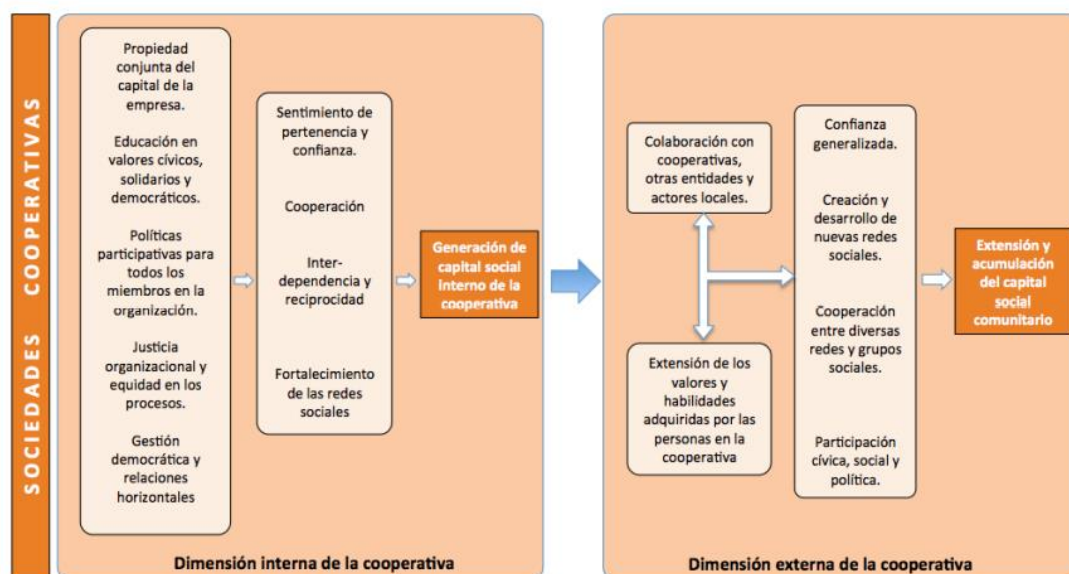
SOCIEDADES COOPERATIVAS

Propiedad conjunta del capital de la empresa.

Educación en valores cívicos, solidarios y democráticos.

Políticas participativas para todos los miembros en la organización.

Justicia organizacional y equidad en los procesos.

Gestión democrática y relaciones horizontales

Sentimiento de pertenencia y confianza.

Cooperación

Inter-dependencia y reciprocidad

Fortalecimiento de las redes sociales

Generación de capital social interno de la cooperativa

Dimensión interna de la cooperativa

Colaboración con cooperativas, otras entidades y actores locales.

Extensión de los valores y habilidades adquiridas por las personas en la cooperativa

Confianza generalizada.

Creación y desarrollo de nuevas redes sociales.

Cooperación entre diversas redes y grupos sociales.

Participación cívica, social y política.

Extensión y acumulación del capital social comunitario

Dimensión externa de la cooperativa